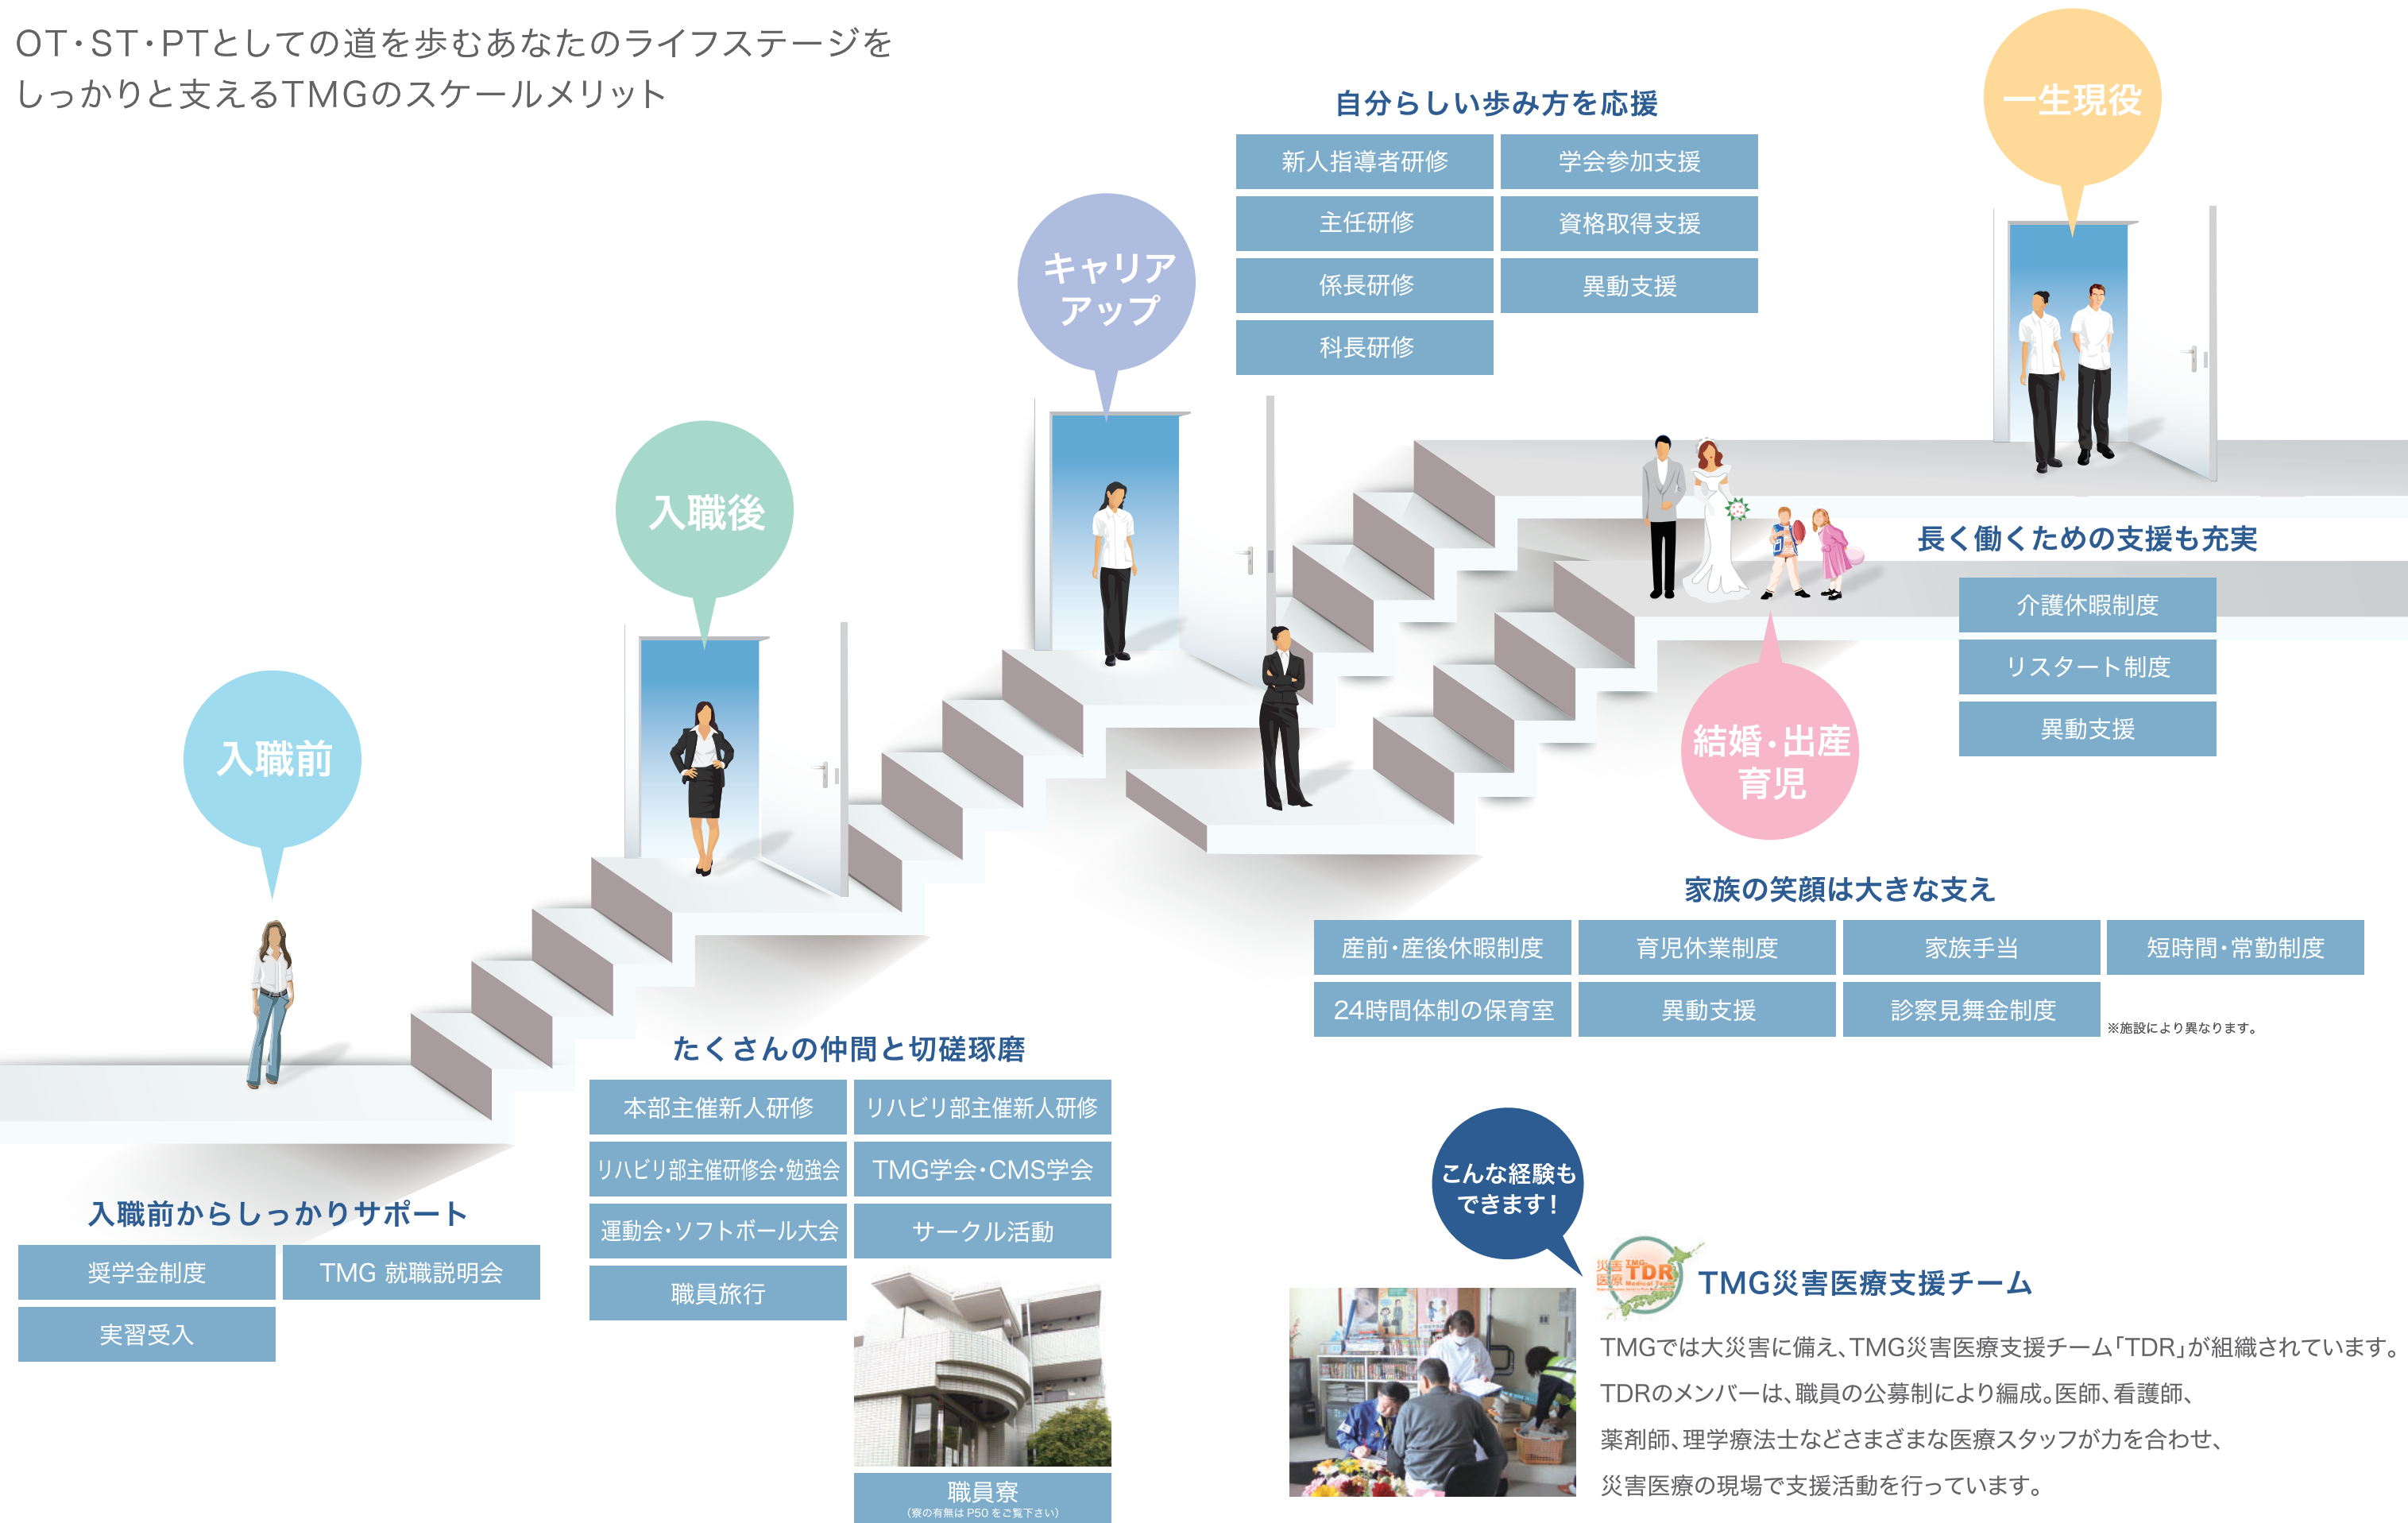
OT・ST・PTとしての道を歩むあなたのライフステージを
しっかりと支えるTMGのスケールメリット

一生現役

自分らしい歩み方を応援

| 新人指導者研修 | 学会参加支援 |
|---|---|
| 主任研修 | 資格取得支援 |
| 係長研修 | 異動支援 |
| 科長研修 | |

キャリアアップ

入職後

入職前

長く働くための支援も充実

介護休暇制度
リスタート制度
異動支援

結婚・出産 育児

家族の笑顔は大きな支え

| 産前・産後休暇制度 | 育児休業制度 | 家族手当 | 短時間・常勤制度 |
|---|---|---|---|
| 24時間体制の保育室 | 異動支援 | 診察見舞金制度 | |

※施設により異なります。

たくさんの仲間と切磋琢磨

| 本部主催新人研修 | リハビリ部主催新人研修 |
|---|---|
| リハビリ部主催研修会・勉強会 | TMG学会・CMS学会 |
| 運動会・ソフトボール大会 | サークル活動 |
| 職員旅行 | |

職員寮
(寮の有無は P50 をご覧下さい)

入職前からしっかりサポート

| 奨学金制度 | TMG 就職説明会 |
|---|---|
| 実習受入 | |

こんな経験もできます!

災害 TMG 医療 TDR Medical Team

TMG災害医療支援チーム

TMGでは大災害に備え、TMG災害医療支援チーム「TDR」が組織されています。TDRのメンバーは、職員の公募制により編成。医師、看護師、薬剤師、理学療法士などさまざまな医療スタッフが力を合わせ、災害医療の現場で支援活動を行っています。